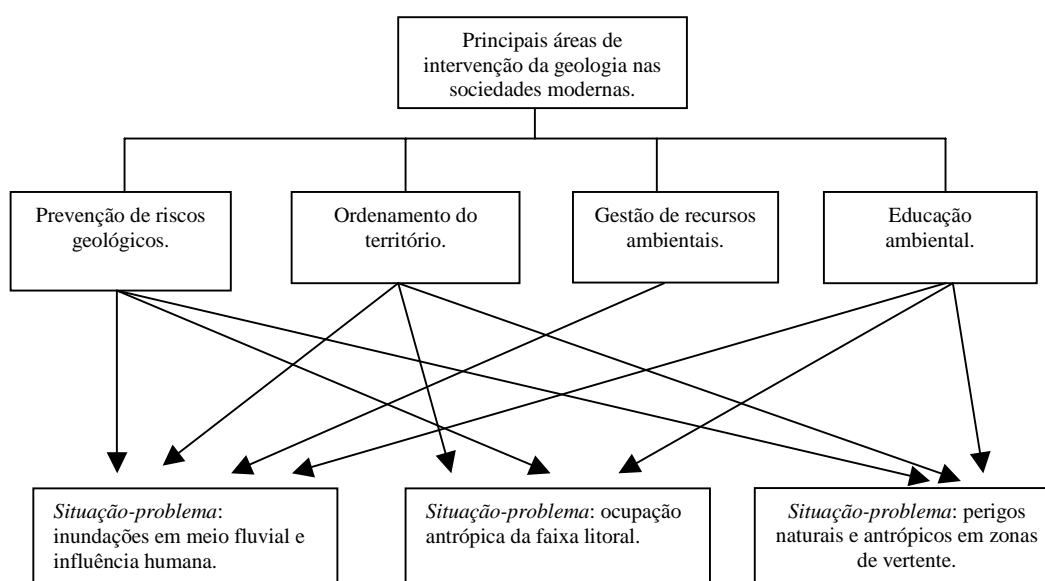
Principais áreas de intervenção da geologia nas sociedades modernas.

Prevenção de riscos geológicos.

Ordenamento do território.

Gestão de recursos ambientais.

Educação ambiental.

*Situação-problema*: inundações em meio fluvial e influência humana.

*Situação-problema*: ocupação antrópica da faixa litoral.

*Situação-problema*: perigos naturais e antrópicos em zonas de vertente.